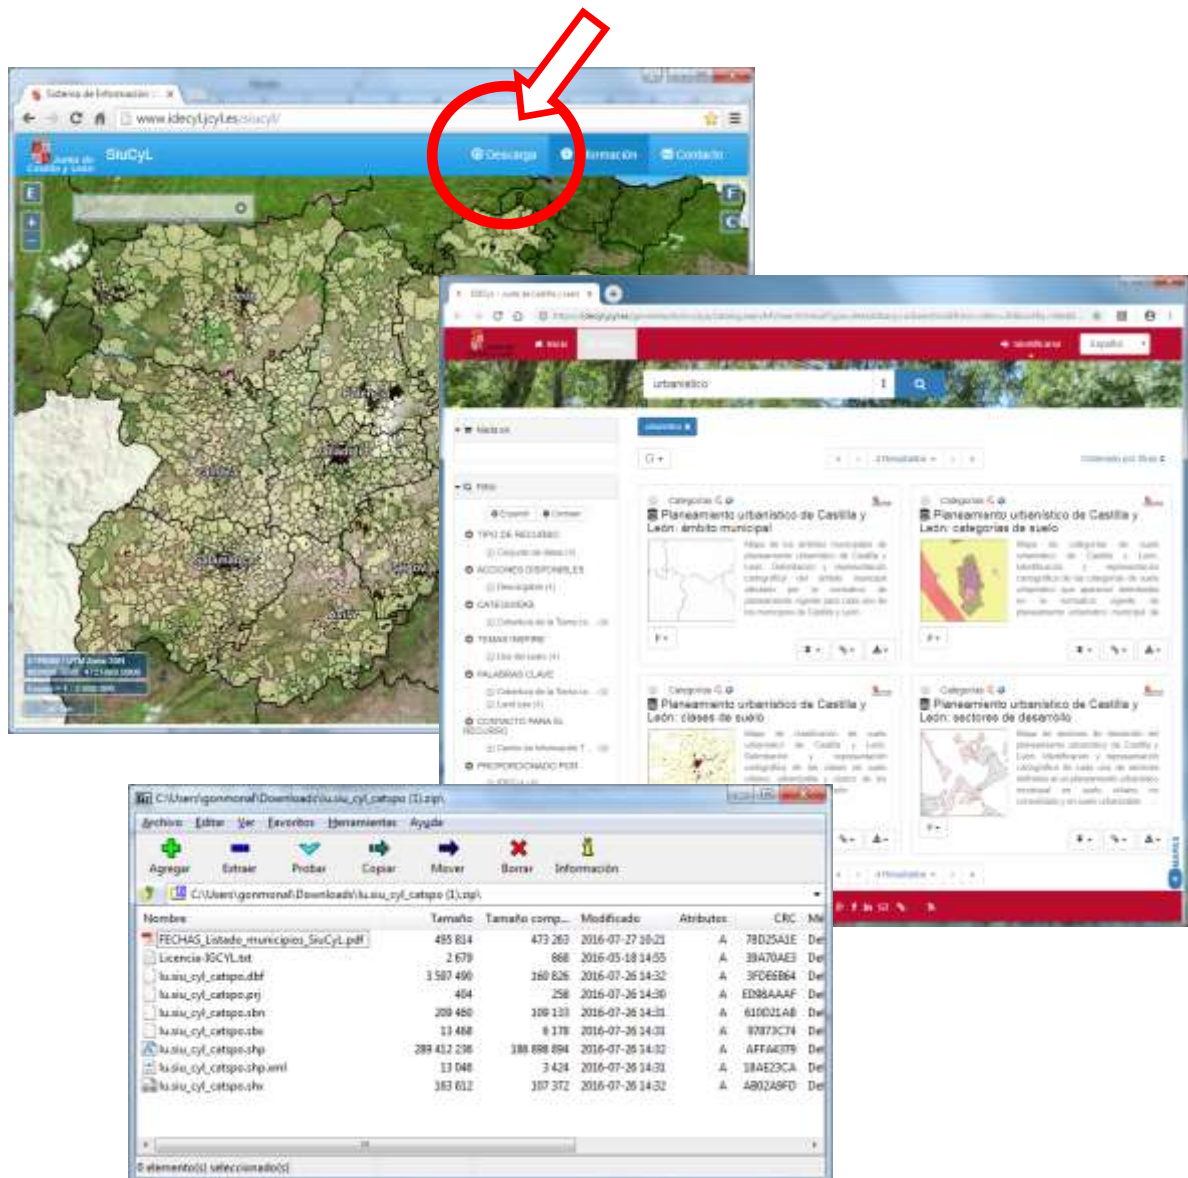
Sistema de Información
www.idecyl.jcyl.es/siucyl/
SIUCyL
Descarga
Información
Contacto

urbanístico
Planeamiento urbanístico de Castilla y León: ámbito municipal
Planeamiento urbanístico de Castilla y León: categorías de suelo
Planeamiento urbanístico de Castilla y León: clases de suelo
Planeamiento urbanístico de Castilla y León: sectores de desarrollo
Categorías
Español
Identificarse

C:\Users\gonmonal\Downloads\lu.siu_cyl_catspo (1).zip\
Archivo Editar Ver Favoritos Herramientas Ayuda
Agregar Extraer Probar Copiar Mover Borrar Información
C:\Users\gonmonal\Downloads\lu.siu_cyl_catspo (1).zip\

| Nombre | Tamaño | Tamaño comp... | Modificado | Atributos | CRC | Mé |
|---|---|---|---|---|---|---|
| FECHAS_Listado_municipios_SiuCyL.pdf | 495 814 | 473 263 | 2016-07-27 10:21 | A | 78D25A1E | Def |
| Licencia-IGCYL.txt | 2 679 | 868 | 2016-05-18 14:55 | A | 39A70AE3 | Def |
| lu.siu_cyl_catspo.dbf | 3 587 490 | 160 826 | 2016-07-26 14:32 | A | 3FDE6B64 | Def |
| lu.siu_cyl_catspo.prj | 404 | 258 | 2016-07-26 14:30 | A | ED88AAAF | Def |
| lu.siu_cyl_catspo.sbn | 209 460 | 109 133 | 2016-07-26 14:31 | A | 610021AB | Def |
| lu.siu_cyl_catspo.sbx | 13 468 | 6 178 | 2016-07-26 14:31 | A | 97873C74 | Def |
| lu.siu_cyl_catspo.shp | 289 412 236 | 186 898 894 | 2016-07-26 14:32 | A | AFFA4379 | Def |
| lu.siu_cyl_catspo.shp.xml | 13 048 | 3 424 | 2016-07-26 14:31 | A | 18AE23CA | Def |
| lu.siu_cyl_catspo.shx | 163 612 | 107 372 | 2016-07-26 14:32 | A | AB02A9FD | Def |

0 elemento(s) seleccionado(s)